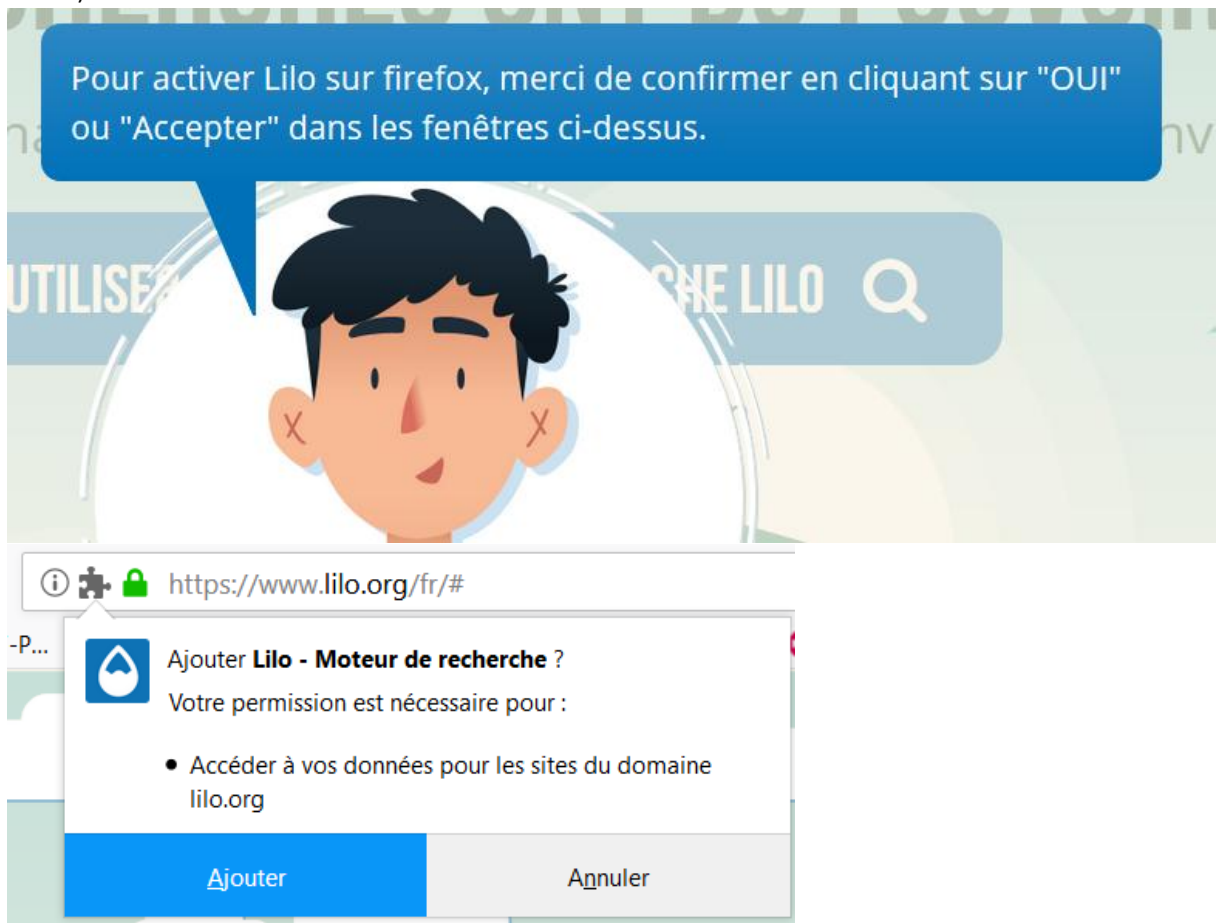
Pour activer Lilo sur firefox, merci de confirmer en cliquant sur "OUI" ou "Accepter" dans les fenêtres ci-dessus.

UTILISE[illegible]

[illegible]HE LILO

https://www.lilo.org/fr/#

-P...

Ajouter **Lilo - Moteur de recherche** ?

Votre permission est nécessaire pour :

• Accéder à vos données pour les sites du domaine lilo.org

Ajouter

Annuler